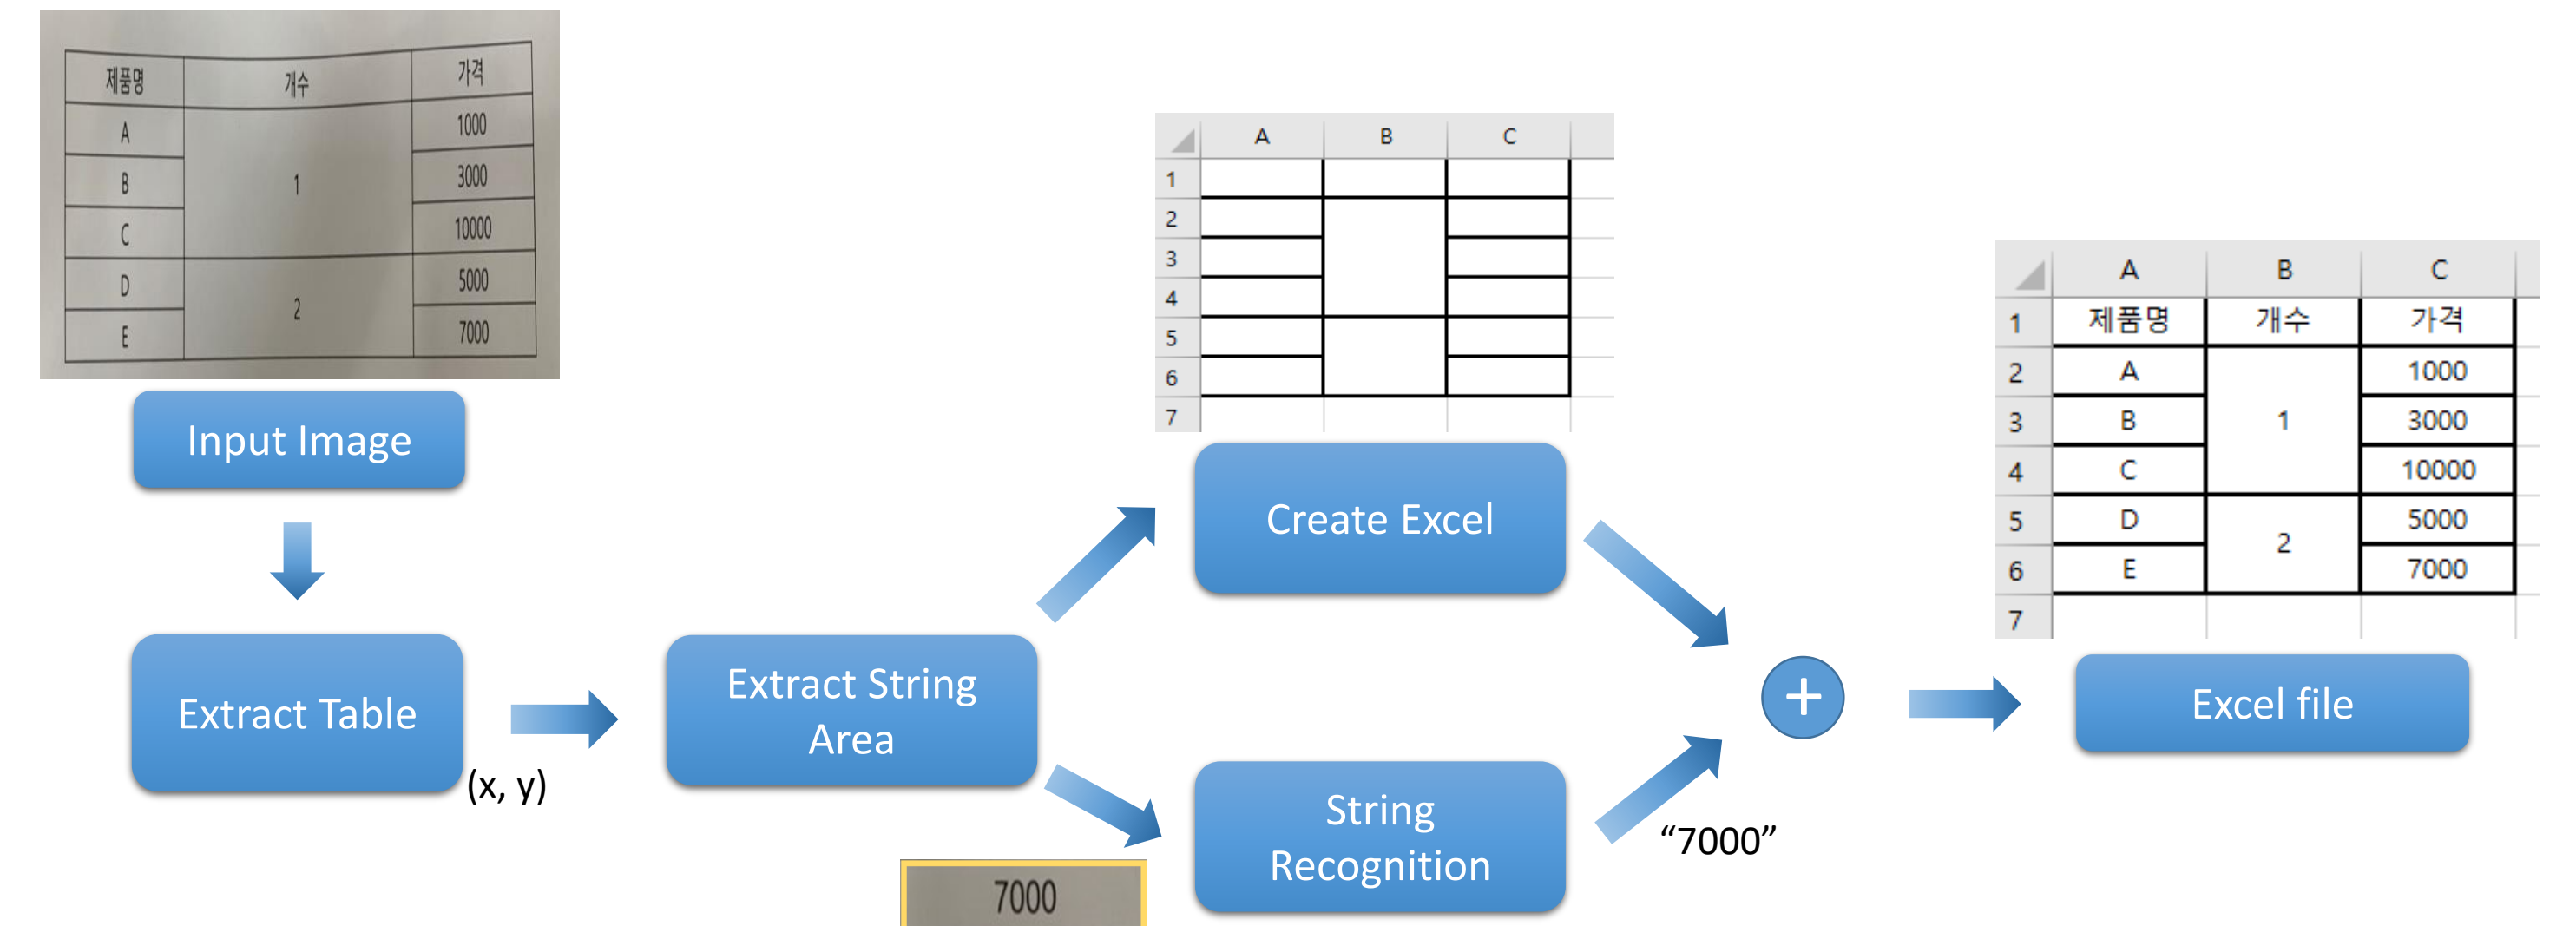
| 제품명 | 개수 | 가격 |
|---|---|---|
| A | 1 | 1000 |
| B | | 3000 |
| C | | 10000 |
| D | 2 | 5000 |
| E | | 7000 |

Input Image

Extract Table

(x, y)

Extract String Area

7000

| | A | B | C |
|---|---|---|---|
| 1 | | | |
| 2 | | | |
| 3 | | | |
| 4 | | | |
| 5 | | | |
| 6 | | | |
| 7 | | | |

Create Excel

String Recognition

"7000"

+

| | A | B | C |
|---|---|---|---|
| 1 | 제품명 | 개수 | 가격 |
| 2 | A | 1 | 1000 |
| 3 | B | | 3000 |
| 4 | C | | 10000 |
| 5 | D | 2 | 5000 |
| 6 | E | | 7000 |
| 7 | | | |

Excel file